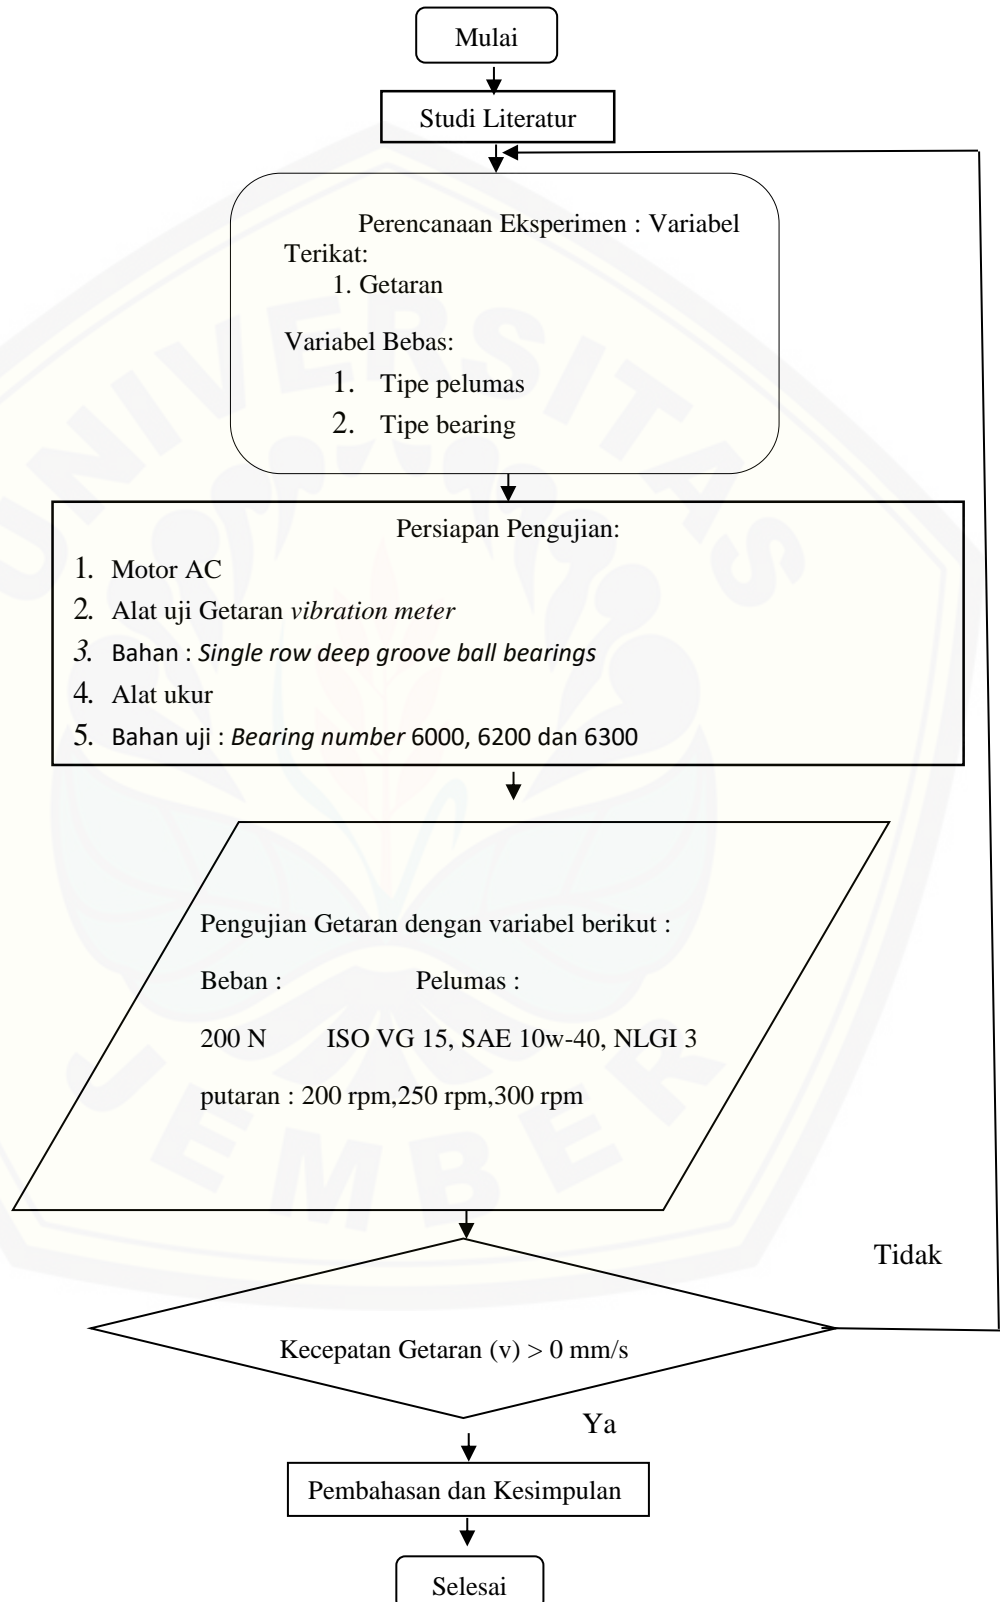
Mulai

Studi Literatur

Perencanaan Eksperimen : Variabel Terikat:
1. Getaran

Variabel Bebas:
1. Tipe pelumas
2. Tipe bearing

Persiapan Pengujian:
1. Motor AC
2. Alat uji Getaran *vibration meter*
3. Bahan : *Single row deep groove ball bearings*
4. Alat ukur
5. Bahan uji : *Bearing number* 6000, 6200 dan 6300

Pengujian Getaran dengan variabel berikut :

Beban : Pelumas :

200 N ISO VG 15, SAE 10w-40, NLGI 3

putaran : 200 rpm,250 rpm,300 rpm

Tidak

Kecepatan Getaran (v) > 0 mm/s

Ya

Pembahasan dan Kesimpulan

Selesai